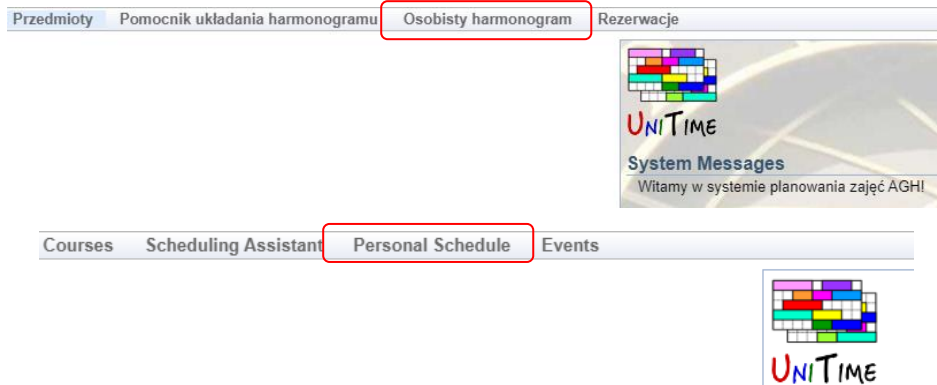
Przedmioty Pomocnik układania harmonogramu Osobisty harmonogram Rezerwacje

UniTime

System Messages

Witamy w systemie planowania zajęć AGH!

Courses Scheduling Assistant Personal Schedule Events

UniTime